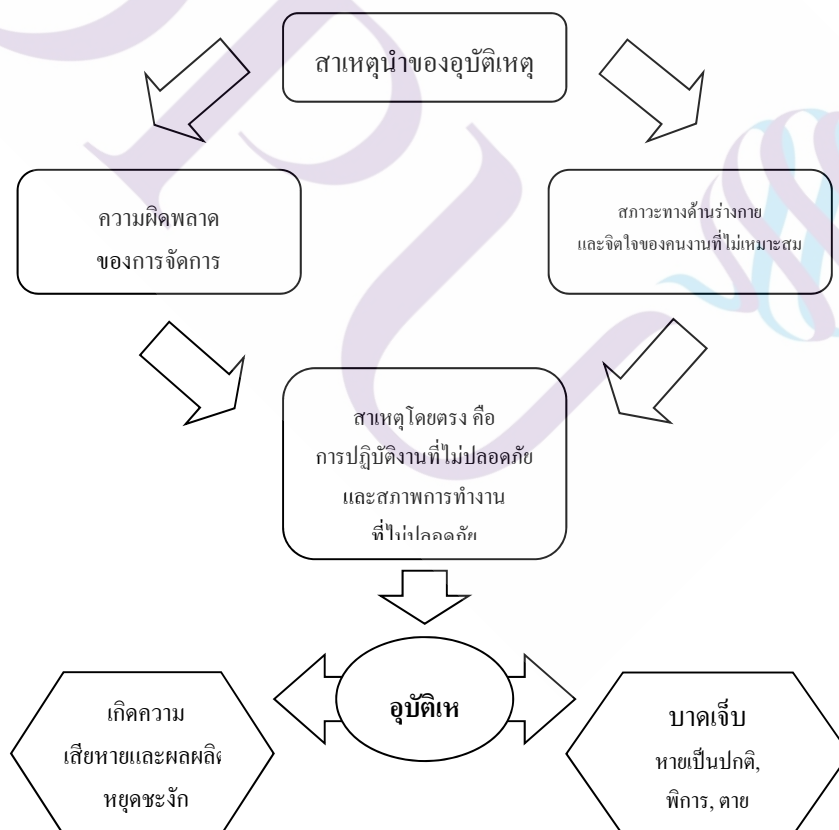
สาเหตุนำของอุบัติเหตุ

ความผิดพลาด
ของการจัดการ

สภาวะทางด้านร่างกาย
และจิตใจของคนงานที่ไม่เหมาะสม

สาเหตุโดยตรง คือ
การปฏิบัติงานที่ไม่ปลอดภัย
และสภาพการทำงาน
ที่ไม่ปลอดภัย

อุบัติเห

เกิดความ
เสียหายและผลผลิ
หยุดชะงัก

บาดเจ็บ
หายเป็นปกติ,
พิการ, ตาย